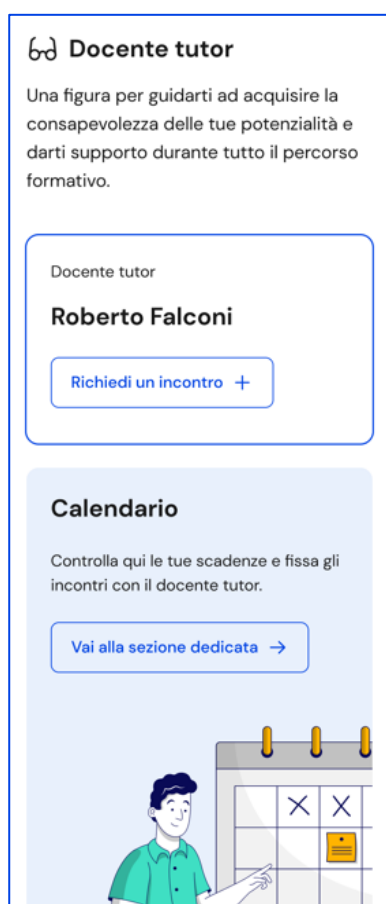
Docente tutor

Una figura per guidarti ad acquisire la consapevolezza delle tue potenzialità e darti supporto durante tutto il percorso formativo.

Docente tutor

Roberto Falconi

Richiedi un incontro +

Calendario

Controlla qui le tue scadenze e fissa gli incontri con il docente tutor.

Vai alla sezione dedicata →